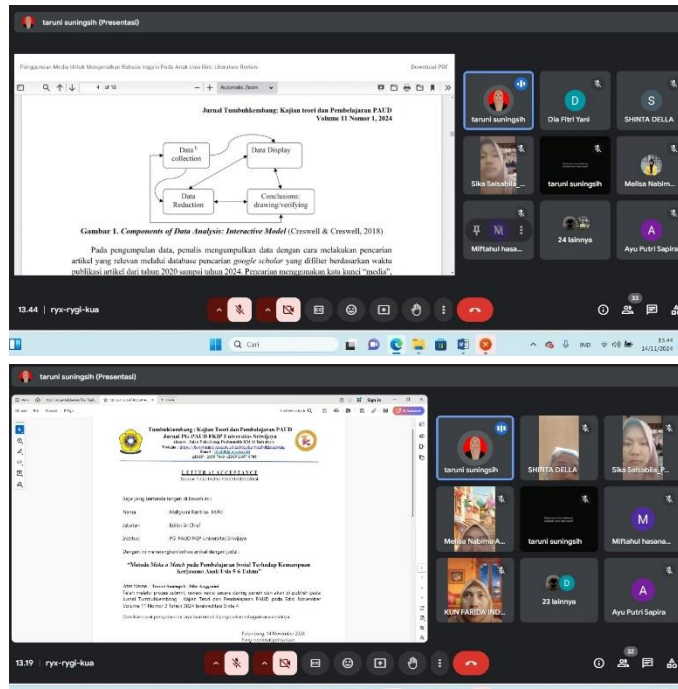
taruni suningsih (Presentasi)

Penggunaan Media Untuk Mengenalkan Bahasa Inggris Pada Anak Usia Dini: Literature Review

Download PDF

4 of 10

Automatic Zoom

Jurnal Tumbuhkembang: Kajian teori dan Pembelajaran PAUD
Volume 11 Nomor 1, 2024

Data collection

Data Display

Data Reduction

Conclusions: drawing/verifying

Gambar 1. Components of Data Analysis: Interactive Model (Creswell & Creswell, 2018)

Pada pengumpulan data, penulis mengumpulkan data dengan cara melakukan pencarian artikel yang relevan melalui database pencarian google scholar yang difilter berdasarkan waktu publikasi artikel dari tahun 2020 sampai tahun 2024. Pencarian menggunakan kata kunci "media",

taruni suningsih

Dia Fitri Yani

SHINTA DELLA

Sika Saisabila_P...

taruni suningsih

Melisa Nabim...

Miftahul hasa...

24 lainnya

Ayu Putri Sapira

13.44 | ryx-rygi-kua

33

Cari

IND

13:44
14/11/2024

taruni suningsih (Presentasi)

Sign in

Tumbuhkembang : Kajian Teori dan Pembelajaran PAUD
Jurnal PG-PAUD FKIP Universitas Sriwijaya

LETTER of ACCEPTANCE

Saya yang bertanda tangan di bawah ini :

Nama : Mellyzar Kartina, M.Pd

Jabatan : Editor in Chief

Instansi : PG-PAUD FKIP Universitas Sriwijaya

Dengan ini menerangkan bahwa artikel dengan judul :

"Metode Make a Match pada Pembelajaran Sosial Terhadap Kemampuan Kerjasama Anak Usia 5-6 Tahun"

Atas Nama : Taruni Suningsih, Sika Anggraini

Telah melalui proses editorial, review, revisi sesuai dengan persetujuan dan akan di publish pada Jurnal Tumbuhkembang : Kajian Teori dan Pembelajaran PAUD pada Edisi November Volume 11 Nomor 2 Tahun 2024 berdasarkan Sinta 4.

Demikian surat pengumuman ini dibuat untuk dipergunakan sebagaimana mestinya.

Palembang, 14 November 2024

taruni suningsih

SHINTA DELLA

Sika Saisabila_P...

Melisa Nabima-A...

taruni suningsih

Miftahul hasana...

KUN FARIDA IND...

23 lainnya

Ayu Putri Sapira

13.19 | ryx-rygi-kua

32